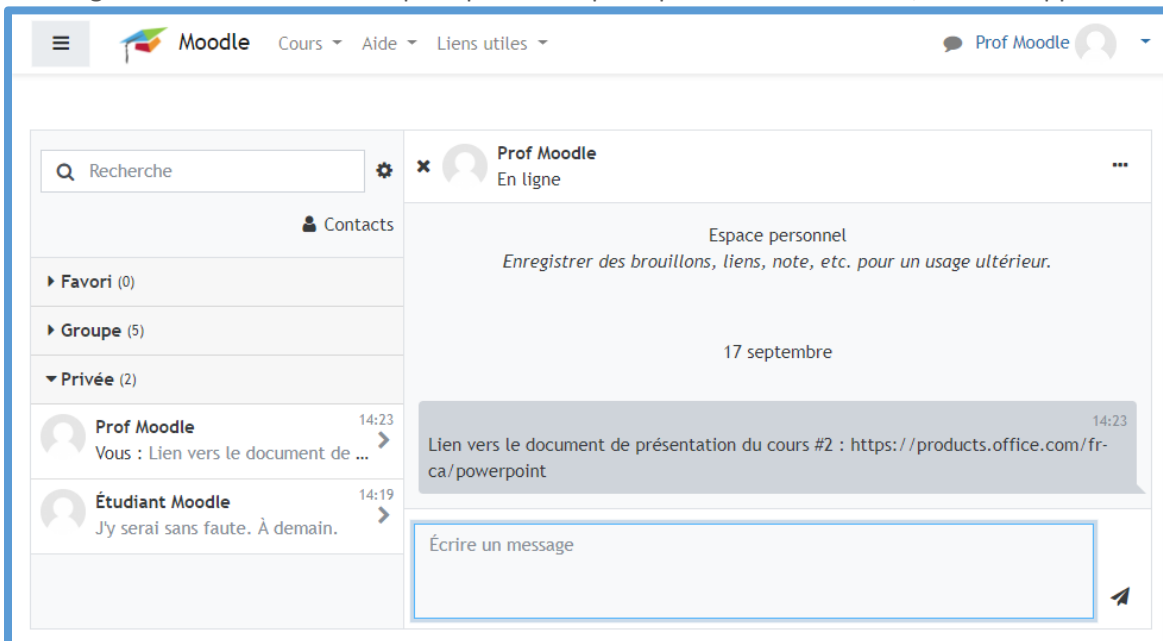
Moodle Cours Aide Liens utiles

Prof Moodle

Recherche

Contacts

Favori (0)

Groupe (5)

Privée (2)

Prof Moodle 14:23
Vous : Lien vers le document de ...

Étudiant Moodle 14:19
J'y serai sans faute. À demain.

Prof Moodle
En ligne

Espace personnel
*Enregistrer des brouillons, liens, note, etc. pour un usage ultérieur.*

17 septembre

14:23
Lien vers le document de présentation du cours #2 : https://products.office.com/fr-ca/powerpoint

Écrire un message